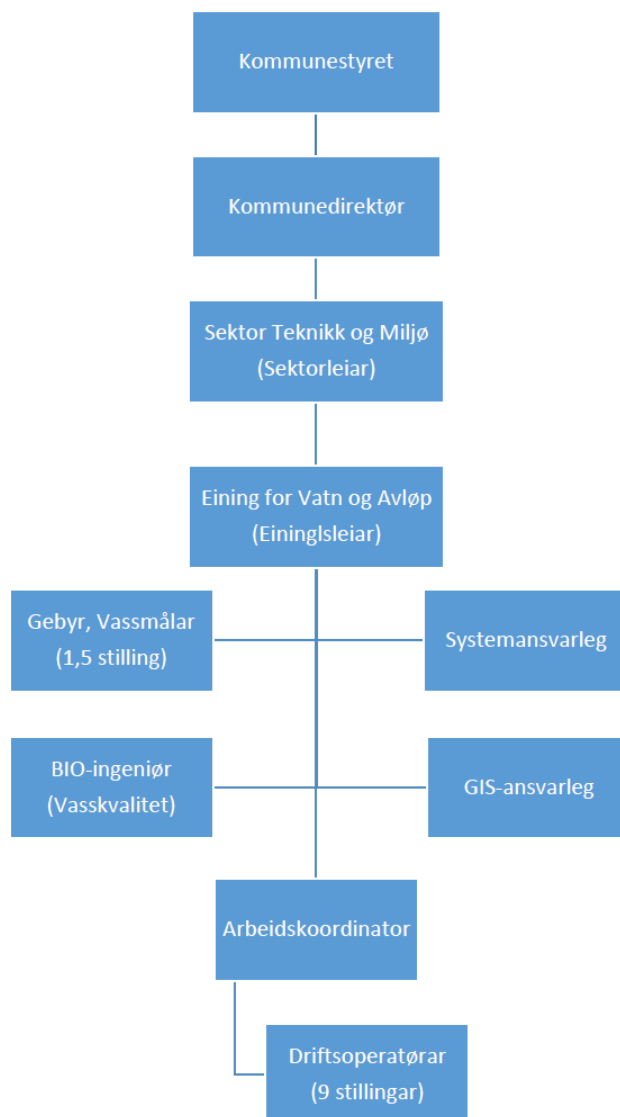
Kommunestyret

Kommunedirektør

Sektor Teknikk og Miljø (Sektorleiar)

Eining for Vatn og Avløp (Einingleiar)

Gebyr, Vassmålar (1,5 stilling)

Systemansvarleg

BIO-ingeniør (Vasskvalitet)

GIS-ansvarleg

Arbeidskoordinator

Driftsoperatørar (9 stillingar)